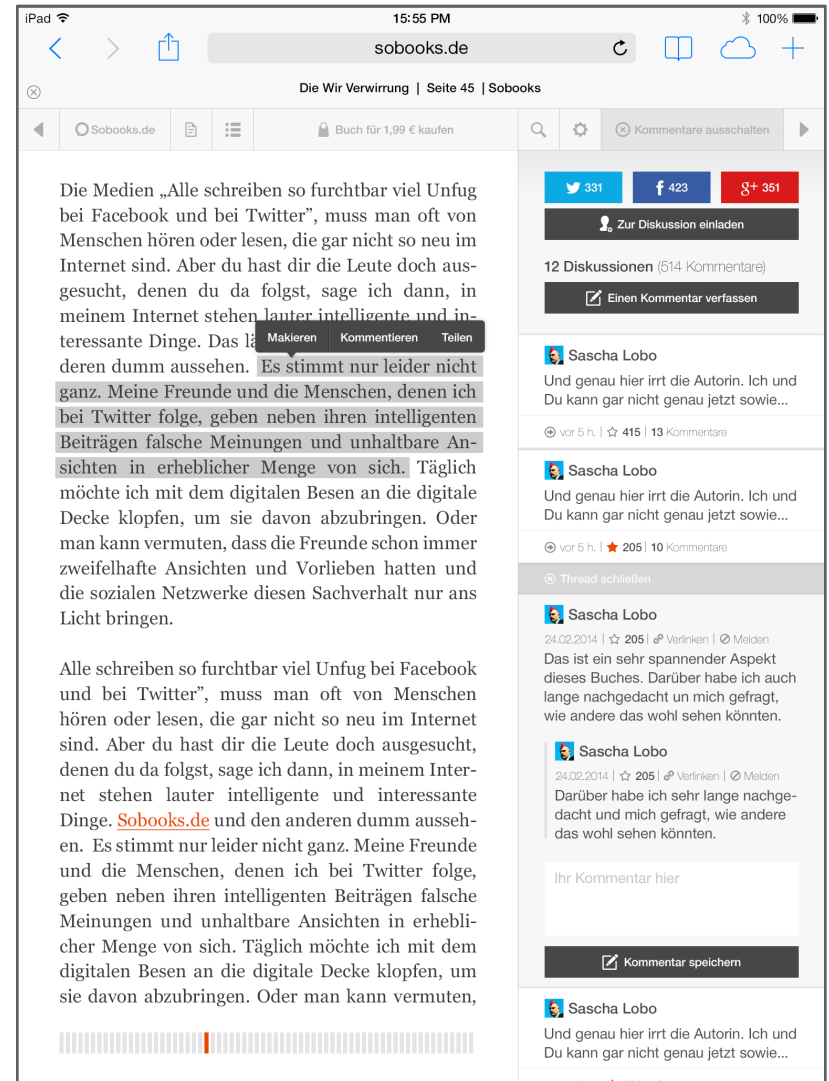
iPad 15:55 PM 100%

sobooks.de

Die Wir Verwirrung | Seite 45 | Sobooks

Sobooks.de

Buch für 1,99 € kaufen

Kommentare ausschalten

Die Medien „Alle schreiben so furchtbar viel Unfug bei Facebook und bei Twitter", muss man oft von Menschen hören oder lesen, die gar nicht so neu im Internet sind. Aber du hast dir die Leute doch ausgesucht, denen du da folgst, sage ich dann, in meinem Internet stehen lauter intelligente und interessante Dinge. Das l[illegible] deren dumm aussehen. Es stimmt nur leider nicht ganz. Meine Freunde und die Menschen, denen ich bei Twitter folge, geben neben ihren intelligenten Beiträgen falsche Meinungen und unhaltbare Ansichten in erheblicher Menge von sich. Täglich möchte ich mit dem digitalen Besen an die digitale Decke klopfen, um sie davon abzubringen. Oder man kann vermuten, dass die Freunde schon immer zweifelhafte Ansichten und Vorlieben hatten und die sozialen Netzwerke diesen Sachverhalt nur ans Licht bringen.

Makieren Kommentieren Teilen

Alle schreiben so furchtbar viel Unfug bei Facebook und bei Twitter", muss man oft von Menschen hören oder lesen, die gar nicht so neu im Internet sind. Aber du hast dir die Leute doch ausgesucht, denen du da folgst, sage ich dann, in meinem Internet stehen lauter intelligente und interessante Dinge. Sobooks.de und den anderen dumm aussehen. Es stimmt nur leider nicht ganz. Meine Freunde und die Menschen, denen ich bei Twitter folge, geben neben ihren intelligenten Beiträgen falsche Meinungen und unhaltbare Ansichten in erheblicher Menge von sich. Täglich möchte ich mit dem digitalen Besen an die digitale Decke klopfen, um sie davon abzubringen. Oder man kann vermuten,

331 423 g+ 351

Zur Diskussion einladen

12 Diskussionen (514 Kommentare)

Einen Kommentar verfassen

Sascha Lobo
Und genau hier irrt die Autorin. Ich und Du kann gar nicht genau jetzt sowie...
vor 5 h. | ☆ 415 | 13 Kommentare

Sascha Lobo
Und genau hier irrt die Autorin. Ich und Du kann gar nicht genau jetzt sowie...
vor 5 h. | ★ 205 | 10 Kommentare

Thread schließen

Sascha Lobo
24.02.2014 | ☆ 205 | Verlinken | Melden
Das ist ein sehr spannender Aspekt dieses Buches. Darüber habe ich auch lange nachgedacht un mich gefragt, wie andere das wohl sehen könnten.

Sascha Lobo
24.02.2014 | ☆ 205 | Verlinken | Melden
Darüber habe ich sehr lange nachgedacht und mich gefragt, wie andere das wohl sehen könnten.

Ihr Kommentar hier

Kommentar speichern

Sascha Lobo
Und genau hier irrt die Autorin. Ich und Du kann gar nicht genau jetzt sowie...